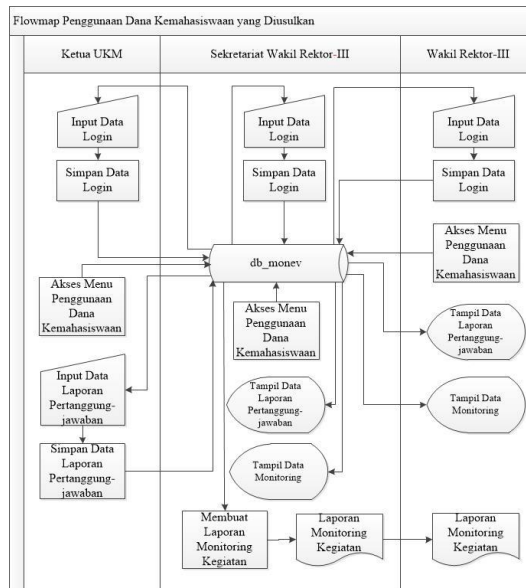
Flowmap Penggunaan Dana Kemahasiswaan yang Diusulkan

Ketua UKM

Sekretariat Wakil Rektor-III

Wakil Rektor-III

Input Data Login

Simpan Data Login

Input Data Login

Simpan Data Login

Input Data Login

Simpan Data Login

Akses Menu Penggunaan Dana Kemahasiswaan

db_monev

Akses Menu Penggunaan Dana Kemahasiswaan

Akses Menu Penggunaan Dana Kemahasiswaan

Tampil Data Laporan Pertanggung-jawaban

Input Data Laporan Pertanggung-jawaban

Tampil Data Laporan Pertanggung-jawaban

Tampil Data Monitoring

Simpan Data Laporan Pertanggung-jawaban

Tampil Data Monitoring

Membuat Laporan Monitoring Kegiatan

Laporan Monitoring Kegiatan

Laporan Monitoring Kegiatan